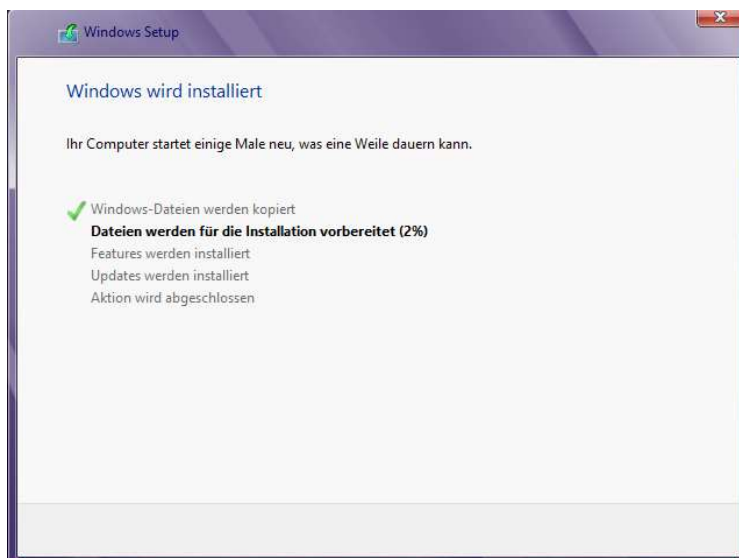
Windows Setup

Windows wird installiert

Ihr Computer startet einige Male neu, was eine Weile dauern kann.

Windows-Dateien werden kopiert
Dateien werden für die Installation vorbereitet (2%)
Features werden installiert
Updates werden installiert
Aktion wird abgeschlossen